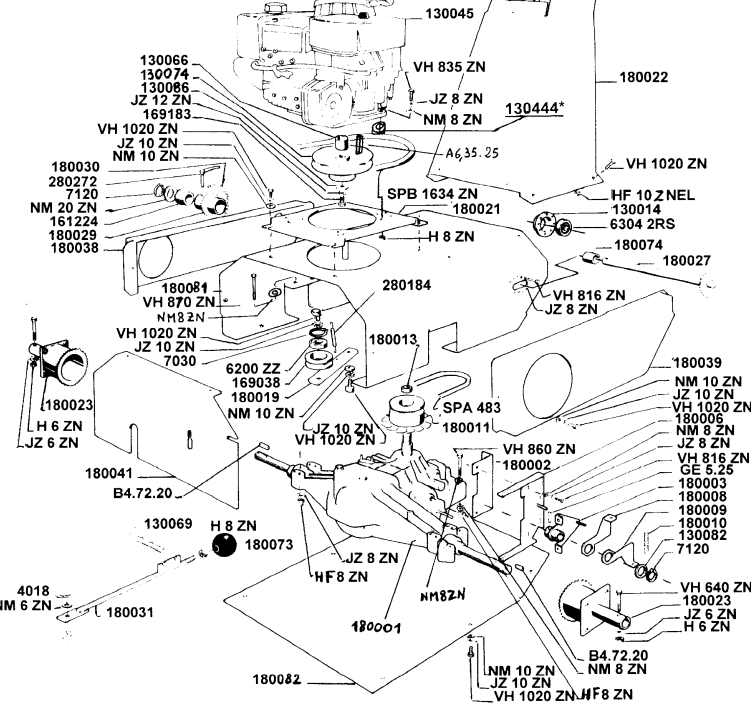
130045
180022
VH 835 ZN
JZ 8 ZN
NM 8 ZN
130444*
A6,35.25
130066
130074
130086
JZ 12 ZN
169183
VH 1020 ZN
JZ 10 ZN
NM 10 ZN
180030
280272
7120
NM 20 ZN
161224
180029
180038
SPB 1634 ZN
180021
H 8 ZN
VH 1020 ZN
HF 10 Z NEL
130014
6304 2RS
180074
180027
180081
VH 870 ZN
NM8ZN
280184
VH 816 ZN
JZ 8 ZN
VH 1020 ZN
JZ 10 ZN
7030
6200 ZZ
169038
180019
NM 10 ZN
180013
180039
NM 10 ZN
JZ 10 ZN
VH 1020 ZN
180006
NM 8 ZN
JZ 8 ZN
VH 816 ZN
GE 5.25
180003
180008
180009
180010
130082
7120
180023
H 6 ZN
JZ 6 ZN
SPA 483
180011
JZ 10 ZN
VH 1020 ZN
VH 860 ZN
180002
180041
B4.72.20
130069
H 8 ZN
180073
JZ 8 ZN
HF8 ZN
NM8ZN
180001
VH 640 ZN
180023
JZ 6 ZN
H 6 ZN
4018
IM 6 ZN
180031
B4.72.20
NM 8 ZN
180082
NM 10 ZN
JZ 10 ZN
VH 1020 ZN
HF8 ZN